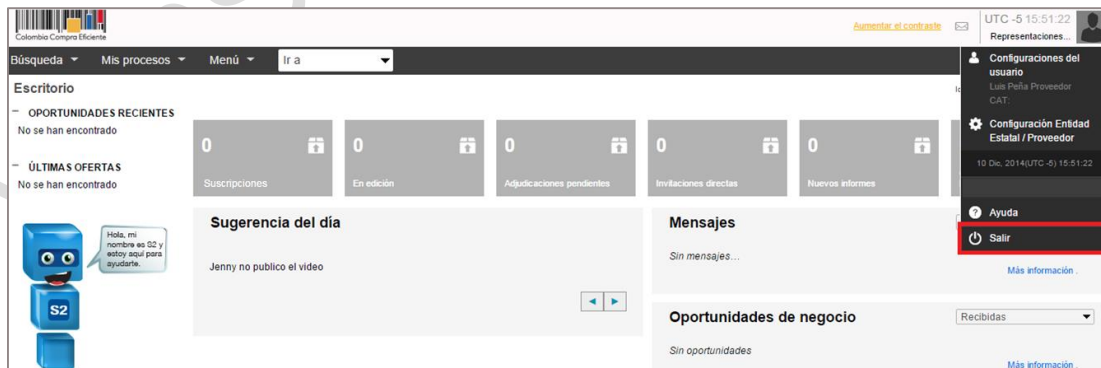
Colombia Compra Eficiente

Aumentar el contraste

UTC -5 15:51:22

Representaciones...

Búsqueda ▾ Mis procesos ▾ Menú ▾ Ir a

Escritorio

− OPORTUNIDADES RECIENTES
No se han encontrado

− ÚLTIMAS OFERTAS
No se han encontrado

0 Suscripciones

0 En edición

0 Adjudicaciones pendientes

0 Invitaciones directas

0 Nuevos informes

Hola, mi nombre es S2 y estoy aquí para ayudarte.

S2

Sugerencia del día

Jenny no publico el video

Mensajes

Sin mensajes...

Más información .

Oportunidades de negocio

Recibidas

Sin oportunidades

Más información .

Configuraciones del usuario
Luis Peña Proveedor
CAT:

Configuración Entidad Estatal / Proveedor

10 Dic. 2014(UTC -5) 15:51:22

Ayuda

Salir